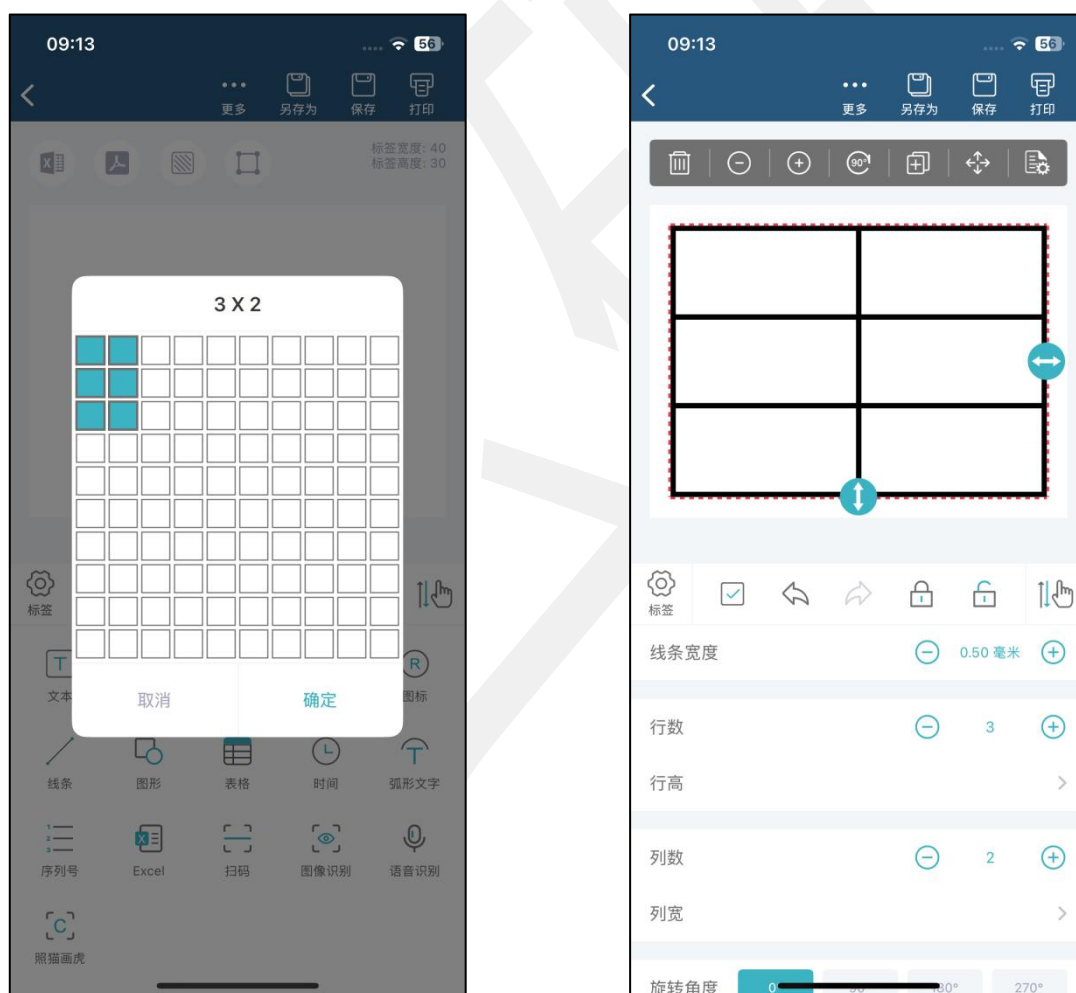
09:13

56

更多 另存为 保存 打印

标签宽度: 40
标签高度: 30

3 X 2

取消 确定

标签

文本 图标

线条 图形 表格 时间 弧形文字

序列号 Excel 扫码 图像识别 语音识别

照猫画虎

09:13

56

更多 另存为 保存 打印

标签

线条宽度 0.50 毫米

行数 3

行高

列数 2

列宽

旋转角度 0 90 180° 270°